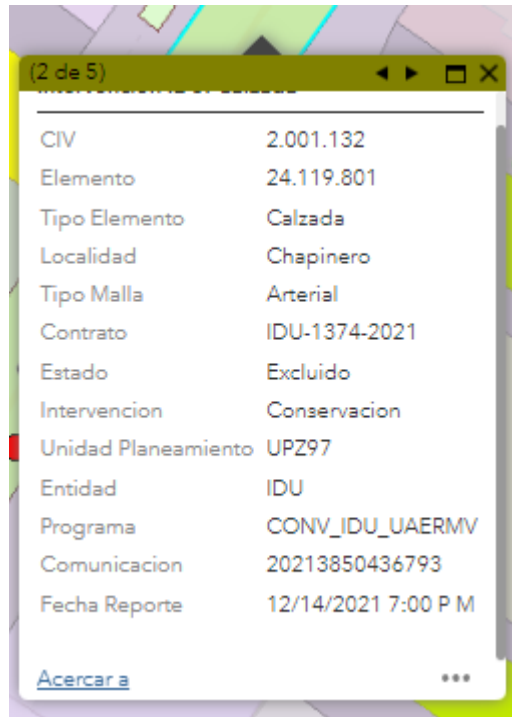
(2 de 5)

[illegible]

| | |
|---|---|
| CIV | 2.001.132 |
| Elemento | 24.119.801 |
| Tipo Elemento | Calzada |
| Localidad | Chapinero |
| Tipo Malla | Arterial |
| Contrato | IDU-1374-2021 |
| Estado | Excluido |
| Intervencion | Conservacion |
| Unidad Planeamiento | UPZ97 |
| Entidad | IDU |
| Programa | CONV_IDU_UAERMV |
| Comunicacion | 20213850436793 |
| Fecha Reporte | 12/14/2021 7:00 P M |

Acercar a
•••